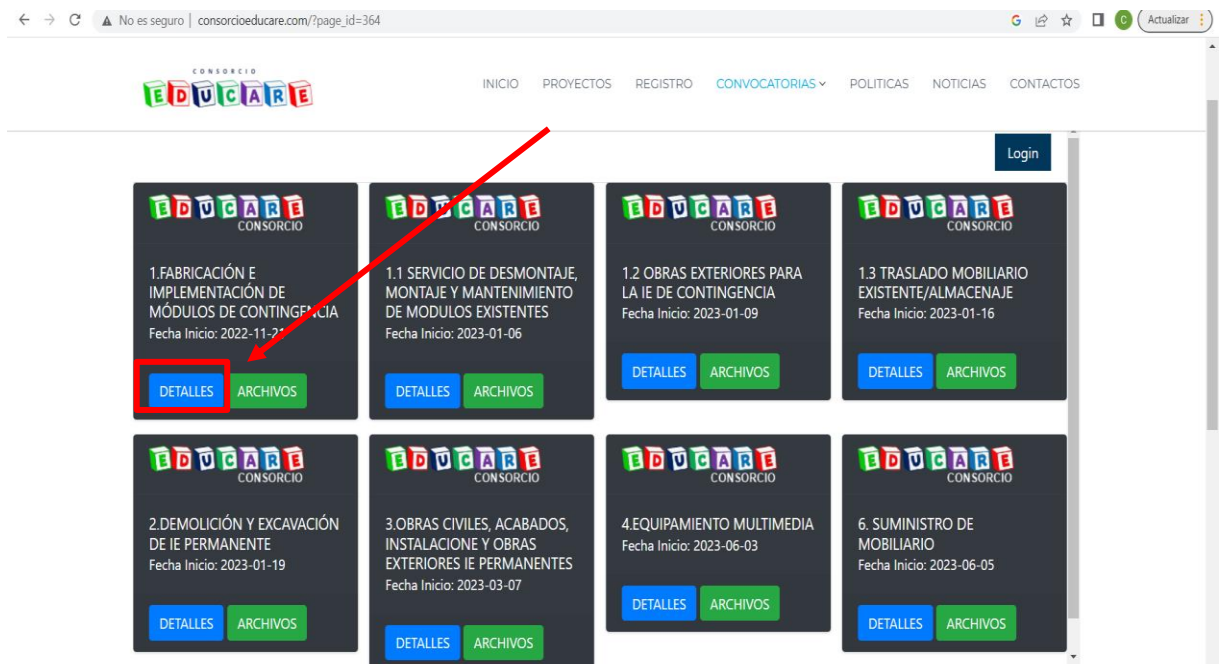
No es seguro | consorcioeducare.com/?page_id=364

Actualizar

CONSORCIO
EDUCARE

INICIO PROYECTOS REGISTRO CONVOCATORIAS POLITICAS NOTICIAS CONTACTOS

Login

EDUCARE CONSORCIO

1.FABRICACIÓN E IMPLEMENTACIÓN DE MÓDULOS DE CONTINGENCIA
Fecha Inicio: 2022-11-2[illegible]

DETALLES ARCHIVOS

EDUCARE CONSORCIO

1.1 SERVICIO DE DESMONTAJE, MONTAJE Y MANTENIMIENTO DE MODULOS EXISTENTES
Fecha Inicio: 2023-01-06

DETALLES ARCHIVOS

EDUCARE CONSORCIO

1.2 OBRAS EXTERIORES PARA LA IE DE CONTINGENCIA
Fecha Inicio: 2023-01-09

DETALLES ARCHIVOS

EDUCARE CONSORCIO

1.3 TRASLADO MOBILIARIO EXISTENTE/ALMACENAJE
Fecha Inicio: 2023-01-16

DETALLES ARCHIVOS

EDUCARE CONSORCIO

2.DEMOLICIÓN Y EXCAVACIÓN DE IE PERMANENTE
Fecha Inicio: 2023-01-19

DETALLES ARCHIVOS

EDUCARE CONSORCIO

3.OBRAS CIVILES, ACABADOS, INSTALACIONE Y OBRAS EXTERIORES IE PERMANENTES
Fecha Inicio: 2023-03-07

DETALLES ARCHIVOS

EDUCARE CONSORCIO

4.EQUIPAMIENTO MULTIMEDIA
Fecha Inicio: 2023-06-03

DETALLES ARCHIVOS

EDUCARE CONSORCIO

6. SUMINISTRO DE MOBILIARIO
Fecha Inicio: 2023-06-05

DETALLES ARCHIVOS